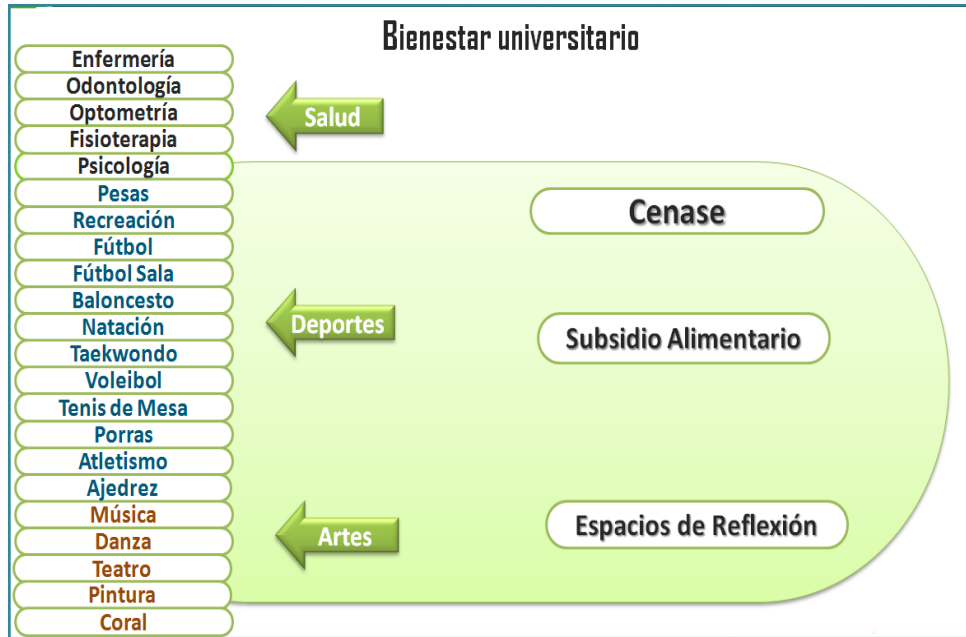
Bienestar universitario

Enfermería
Odontología
Optometría
Fisioterapia
Psicología
Pesas
Recreación
Fútbol
Fútbol Sala
Baloncesto
Natación
Taekwondo
Voleibol
Tenis de Mesa
Porras
Atletismo
Ajedrez
Música
Danza
Teatro
Pintura
Coral

Salud

Deportes

Artes

Cenase

Subsidio Alimentario

Espacios de Reflexión